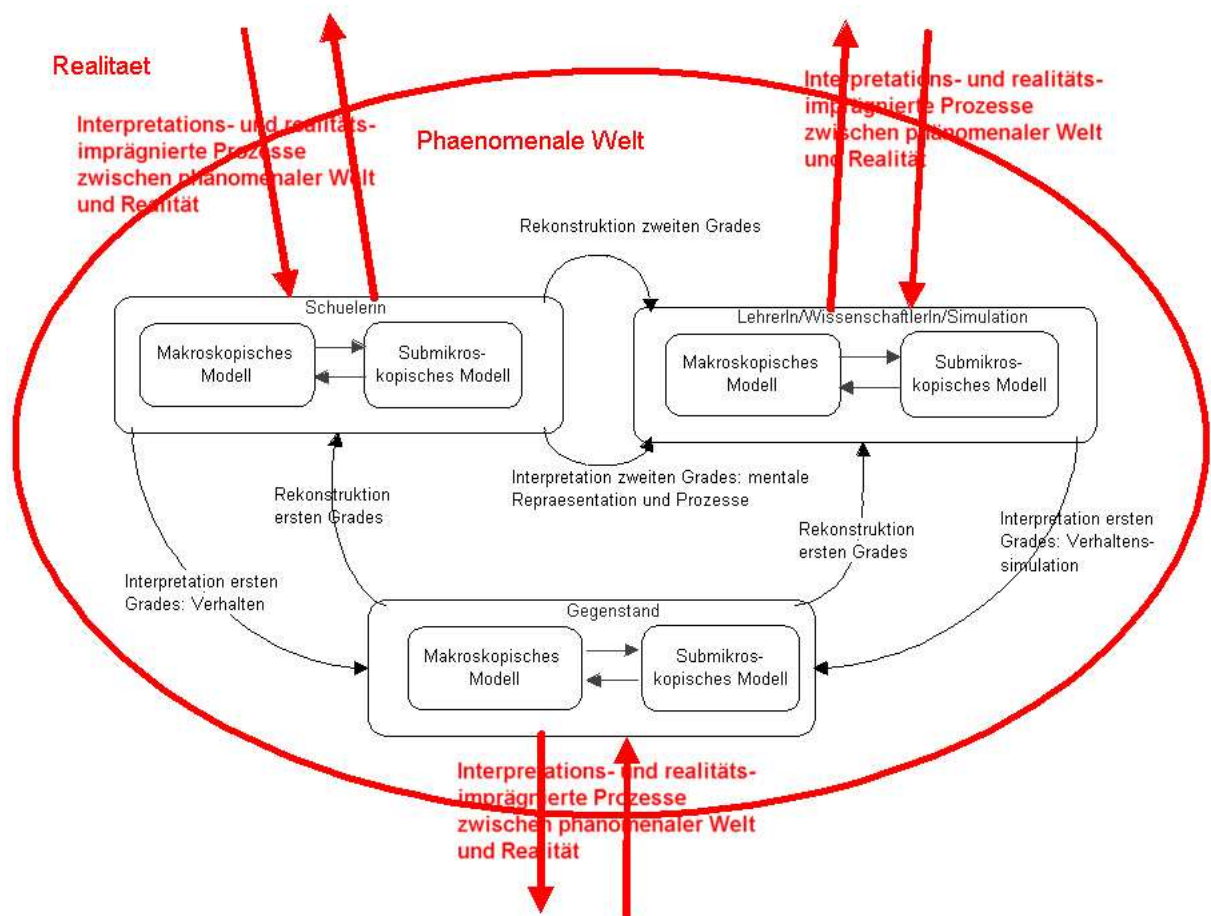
Realitaet

Interpretations- und realitäts-imprägnierte Prozesse zwischen phänomenaler Welt und Realität

Phaenomenale Welt

Interpretations- und realitäts-imprägnierte Prozesse zwischen phänomenaler Welt und Realität

Rekonstruktion zweiten Grades

Schuelerin

Makroskopisches Modell

Submikroskopisches Modell

LehrerIn/WissenschaftlerIn/Simulation

Makroskopisches Modell

Submikroskopisches Modell

Interpretation zweiten Grades: mentale Repraesentation und Prozesse

Rekonstruktion ersten Grades

Rekonstruktion ersten Grades

Interpretation ersten Grades: Verhaltenssimulation

Interpretation ersten Grades: Verhalten

Gegenstand

Makroskopisches Modell

Submikroskopisches Modell

Interpretations- und realitäts-imprägnierte Prozesse zwischen phänomenaler Welt und Realität